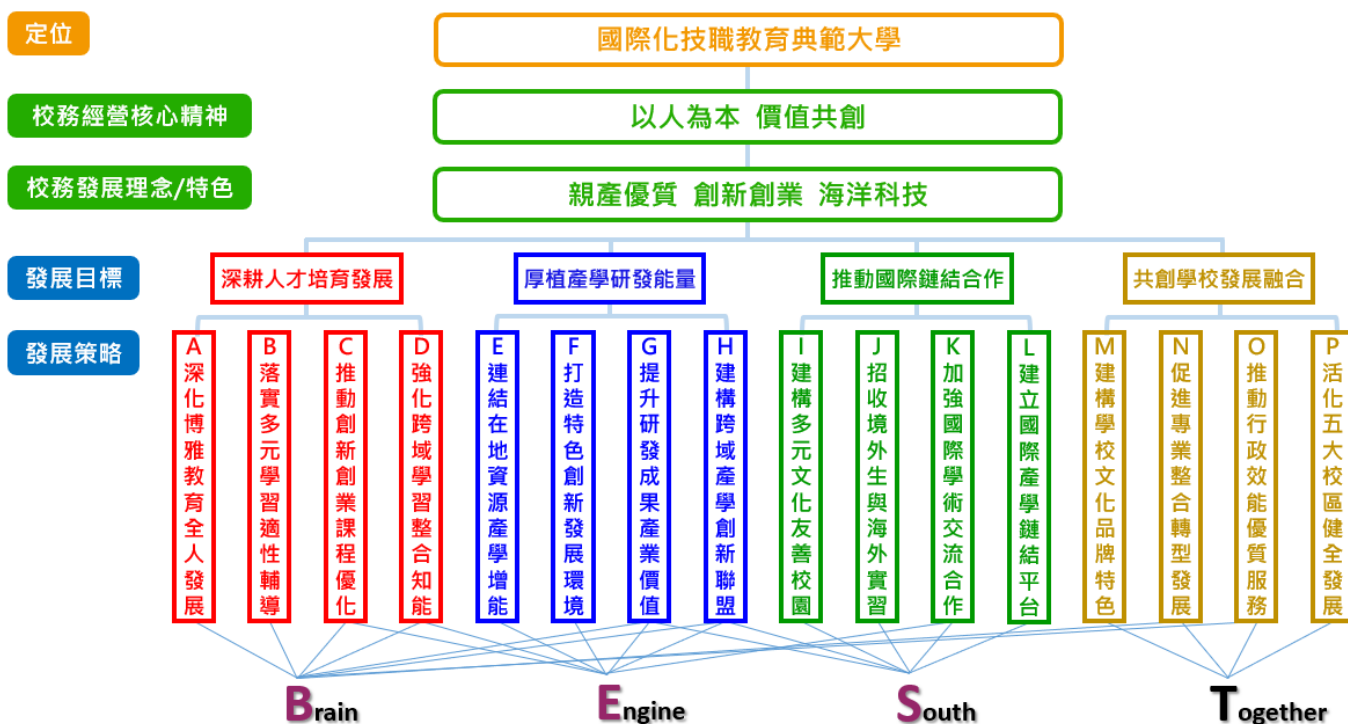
定位

國際化技職教育典範大學

校務經營核心精神

以人為本 價值共創

校務發展理念/特色

親產優質 創新創業 海洋科技

發展目標

深耕人才培育發展

厚植產學研發能量

推動國際鏈結合作

共創學校發展融合

發展策略

A 深化博雅教育全人發展

B 落實多元學習適性輔導

C 推動創新創業課程優化

D 強化跨域學習整合知能

E 連結在地資源產學增能

F 打造特色創新發展環境

G 提升研發成果產業價值

H 建構跨域產學創新聯盟

I 建構多元文化友善校園

J 招收境外生與海外實習

K 加強國際學術交流合作

L 建立國際產學鏈結平台

M 建構學校文化品牌特色

N 促進專業整合轉型發展

O 推動行政效能優質服務

P 活化五大校區健全發展

Brain

Engine

South

Together